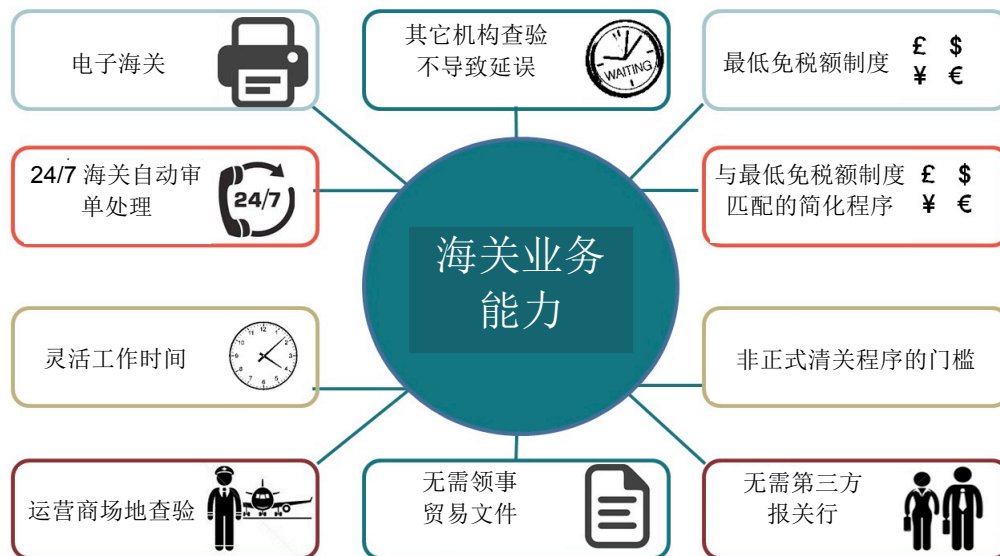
电子海关

其它机构查验
不导致延误

WAITING

最低免税额制度

£ $
¥ €

24/7 海关自动审
单处理

24/7

与最低免税额制度
匹配的简化程序

£ $
¥ €

海关业务
能力

灵活工作时间

非正式清关程序的门槛

运营商场地查验

无需领事
贸易文件

无需第三方
报关行